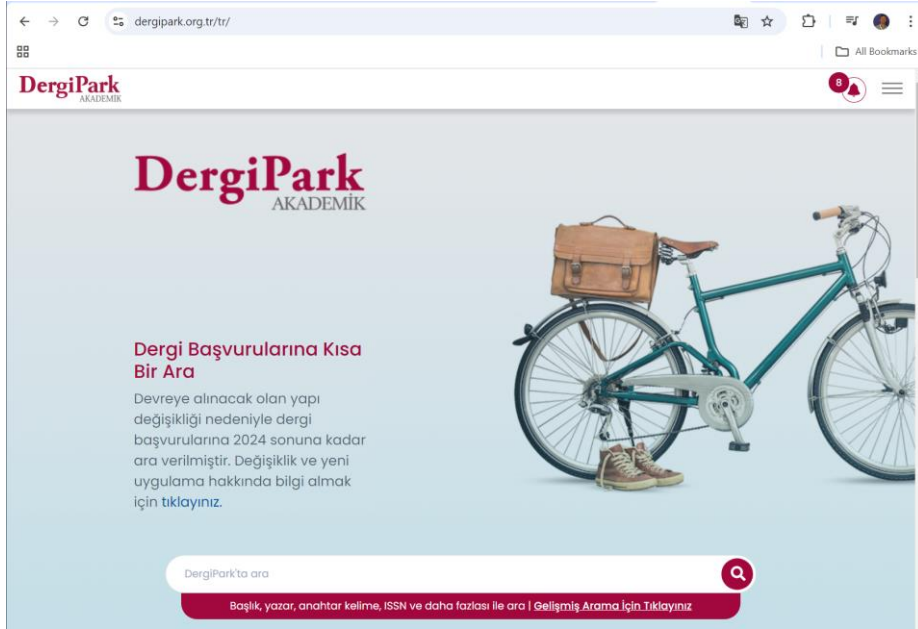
dergipark.org.tr/tr/

All Bookmarks

DergiPark
AKADEMİK

8

DergiPark
AKADEMİK

Dergi Başvurularına Kısa Bir Ara

Devreye alınacak olan yapı değişikliği nedeniyle dergi başvurularına 2024 sonuna kadar ara verilmiştir. Değişiklik ve yeni uygulama hakkında bilgi almak için tıklayınız.

DergiPark'ta ara

Başlık, yazar, anahtar kelime, ISSN ve daha fazlası ile ara | Gelişmiş Arama İçin Tıklayınız